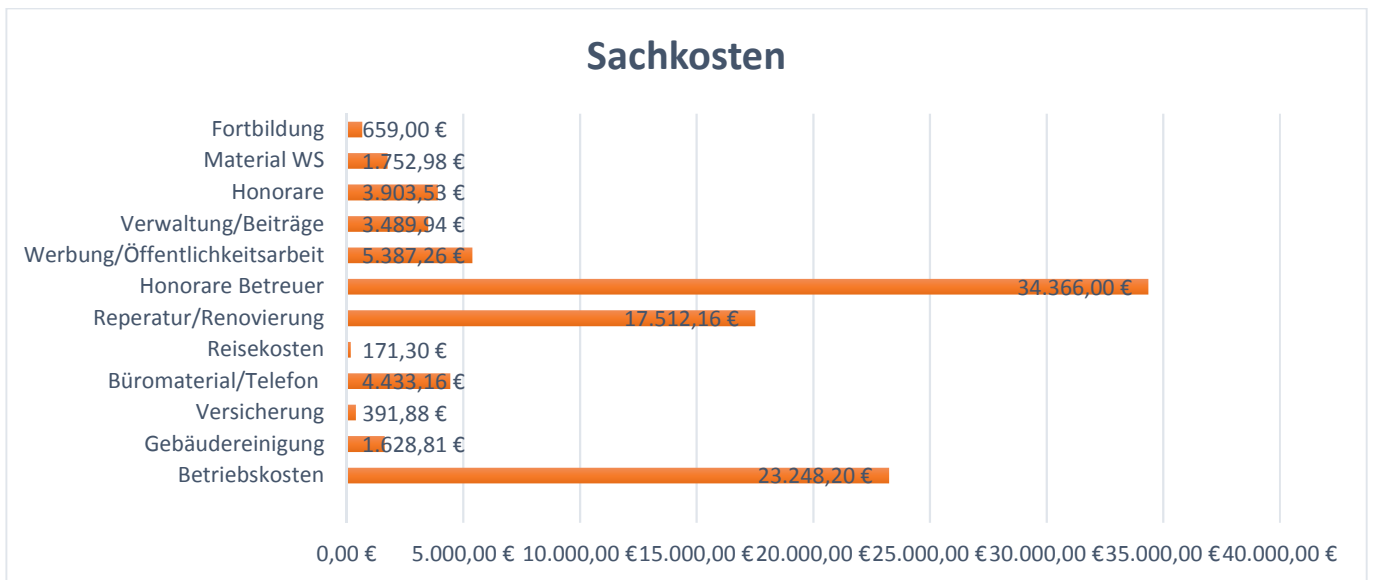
Sachkosten

| Kategorie | Betrag |
|---|---|
| Fortbildung | 659,00 € |
| Material WS | 1.752,98 € |
| Honorare | 3.903,53 € |
| Verwaltung/Beiträge | 3.489,94 € |
| Werbung/Öffentlichkeitsarbeit | 5.387,26 € |
| Honorare Betreuer | 34.366,00 € |
| Reperatur/Renovierung | 17.512,16 € |
| Reisekosten | 171,30 € |
| Büromaterial/Telefon | 4.433,16 € |
| Versicherung | 391,88 € |
| Gebäudereinigung | 1.628,81 € |
| Betriebskosten | 23.248,20 € |

0,00 € 5.000,00 € 10.000,00 € 15.000,00 € 20.000,00 € 25.000,00 € 30.000,00 € 35.000,00 € 40.000,00 €